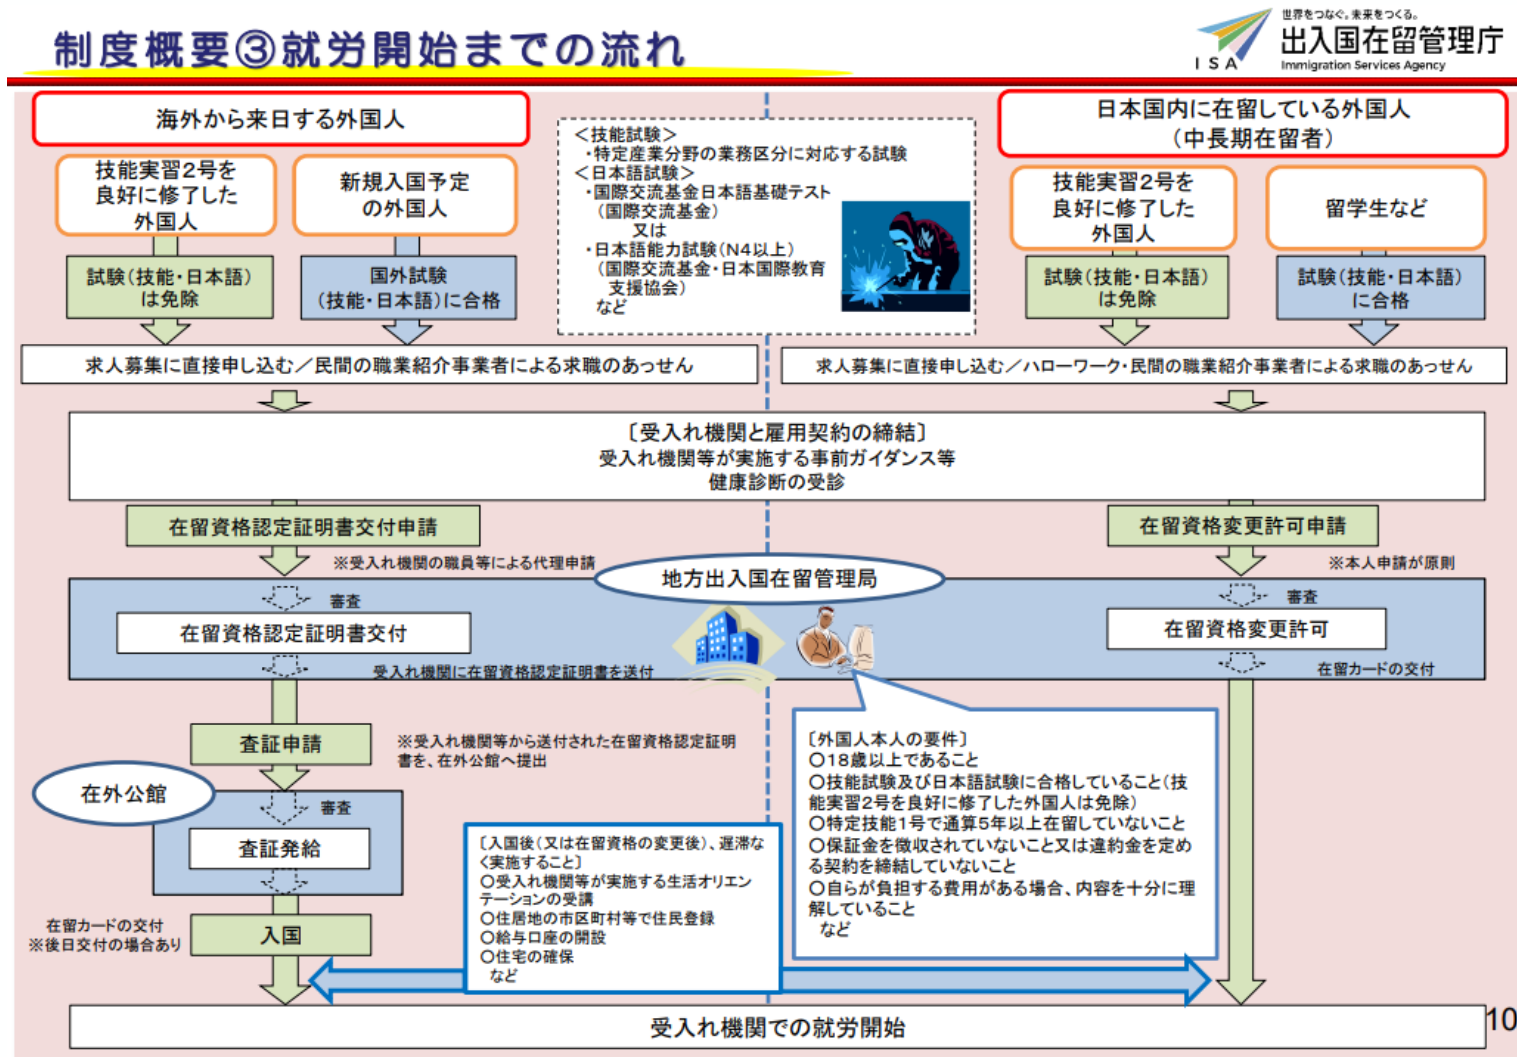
制度概要③就労開始までの流れ

世界をつなぐ。未来をつくる。
出入国在留管理庁
Immigration Services Agency
ISA

海外から来日する外国人

技能実習2号を良好に修了した外国人

新規入国予定の外国人

試験（技能・日本語）は免除

国外試験（技能・日本語）に合格

＜技能試験＞
・特定産業分野の業務区分に対応する試験
＜日本語試験＞
・国際交流基金日本語基礎テスト（国際交流基金）
又は
・日本語能力試験（N4以上）（国際交流基金・日本国際教育支援協会）
など

日本国内に在留している外国人（中長期在留者）

技能実習2号を良好に修了した外国人

留学生など

試験（技能・日本語）は免除

試験（技能・日本語）に合格

求人募集に直接申し込む／民間の職業紹介事業者による求職のあっせん

求人募集に直接申し込む／ハローワーク・民間の職業紹介事業者による求職のあっせん

〔受入れ機関と雇用契約の締結〕
受入れ機関等が実施する事前ガイダンス等
健康診断の受診

在留資格認定証明書交付申請

※受入れ機関の職員等による代理申請

在留資格変更許可申請

※本人申請が原則

地方出入国在留管理局

審査

在留資格認定証明書交付

受入れ機関に在留資格認定証明書を送付

審査

在留資格変更許可

在留カードの交付

査証申請

※受入れ機関等から送付された在留資格認定証明書を、在外公館へ提出

在外公館

審査

査証発給

在留カードの交付
※後日交付の場合あり

入国

〔入国後（又は在留資格の変更後）、遅滞なく実施すること〕
○受入れ機関等が実施する生活オリエンテーションの受講
○住居地の市区町村等で住民登録
○給与口座の開設
○住宅の確保
など

〔外国人本人の要件〕
○18歳以上であること
○技能試験及び日本語試験に合格していること（技能実習2号を良好に修了した外国人は免除）
○特定技能1号で通算5年以上在留していないこと
○保証金を徴収されていないこと又は違約金を定める契約を締結していないこと
○自らが負担する費用がある場合、内容を十分に理解していること
など

受入れ機関での就労開始

10